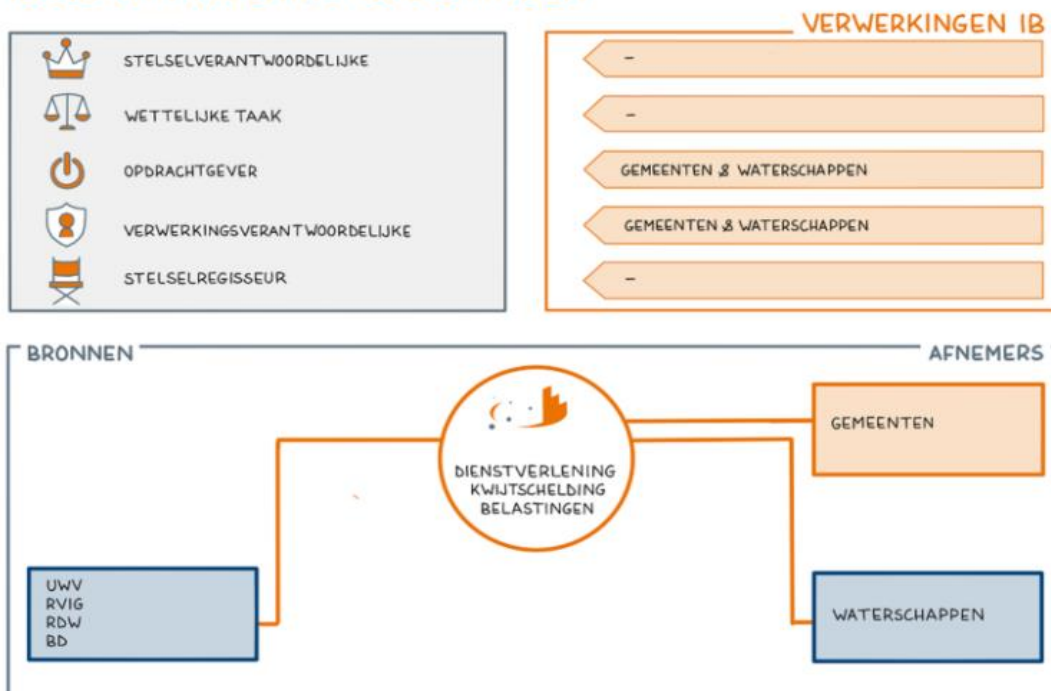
STELSELVERANTWOORDELIJKE

WETTELIJKE TAAK

OPDRACHTGEVER

VERWERKINGSVERANTWOORDELIJKE

STELSELREGISSEUR

VERWERKINGEN IB

–

–

GEMEENTEN & WATERSCHAPPEN

GEMEENTEN & WATERSCHAPPEN

–

BRONNEN

AFNEMERS

DIENSTVERLENING KWIJTSCHELDING BELASTINGEN

GEMEENTEN

UWV
RVIG
RDW
BD

WATERSCHAPPEN